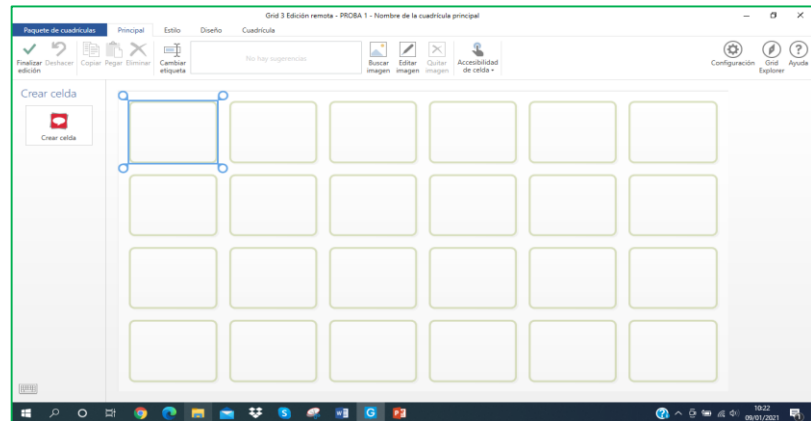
Grid 3 Edición remota - PROBA 1 - Nombre de la cuadrícula principal

Paquete de cuadrículas
Principal
Estilo
Diseño
Cuadrícula

Finalizar edición
Deshacer
Copiar
Pegar
Eliminar
Cambiar etiqueta
No hay sugerencias
Buscar imagen
Editar imagen
Quitar imagen
Accesibilidad de celda
Configuración
Grid Explorer
Ayuda

Crear celda
Crear celda

10:22
09/01/2021